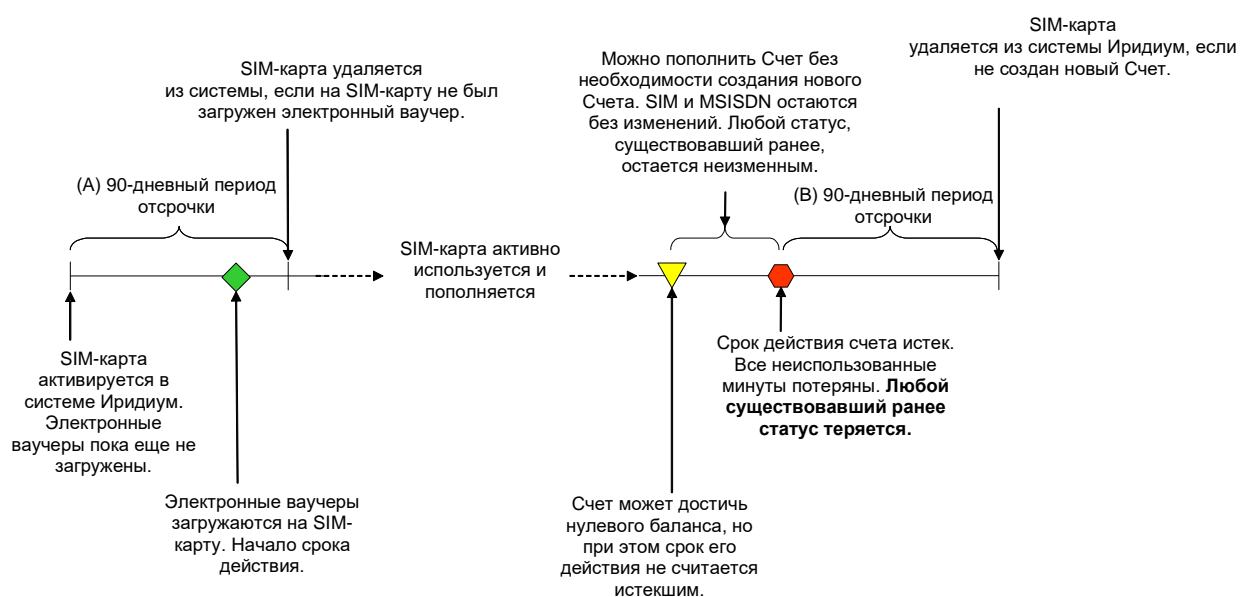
SIM-карта удаляется из системы, если на SIM-карту не был загружен электронный ваучер.

(A) 90-дневный период отсрочки

SIM-карта активируется в системе Иридиум. Электронные ваучеры пока еще не загружены.

Электронные ваучеры загружаются на SIM-карту. Начало срока действия.

SIM-карта активно используется и пополняется

Можно пополнить Счет без необходимости создания нового Счета. SIM и MSISDN остаются без изменений. Любой статус, существовавший ранее, остается неизменным.

SIM-карта удаляется из системы Иридиум, если не создан новый Счет.

(B) 90-дневный период отсрочки

Срок действия счета истек. Все неиспользованные минуты потеряны. **Любой существовавший ранее статус теряется.**

Счет может достичь нулевого баланса, но при этом срок его действия не считается истекшим.